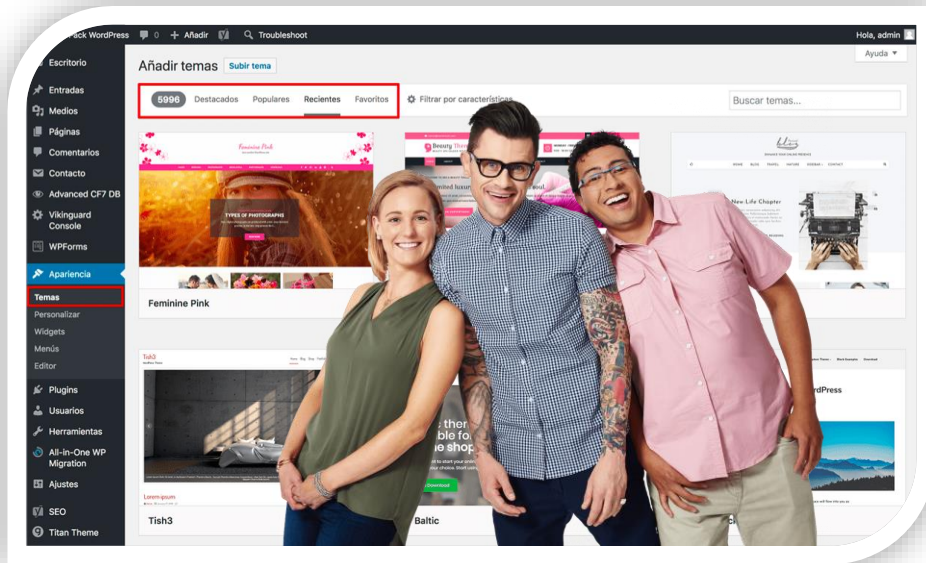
Pack WordPress 0 + Añadir Troubleshoot Hola, admin

Ayuda ▼

Escritorio

Entradas

Medios

Páginas

Comentarios

Contacto

Advanced CF7 DB

Vikinguard Console

WPForms

Apariencia

Temas

Personalizar

Widgets

Menús

Editor

Plugins

Usuarios

Herramientas

All-in-One WP Migration

Ajustes

SEO

Titan Theme

Añadir temas Subir tema

5996 Destacados Populares Recientes Favoritos Filtrar por características

Buscar temas...

Feminine Pink

TYPES OF PHOTOGRAPHS

Beauty

New-Life Chapter

Feminine Pink

Tish3

Loremipsum

ther ble fo e shop

Download

rdPress

Tish3

Baltic